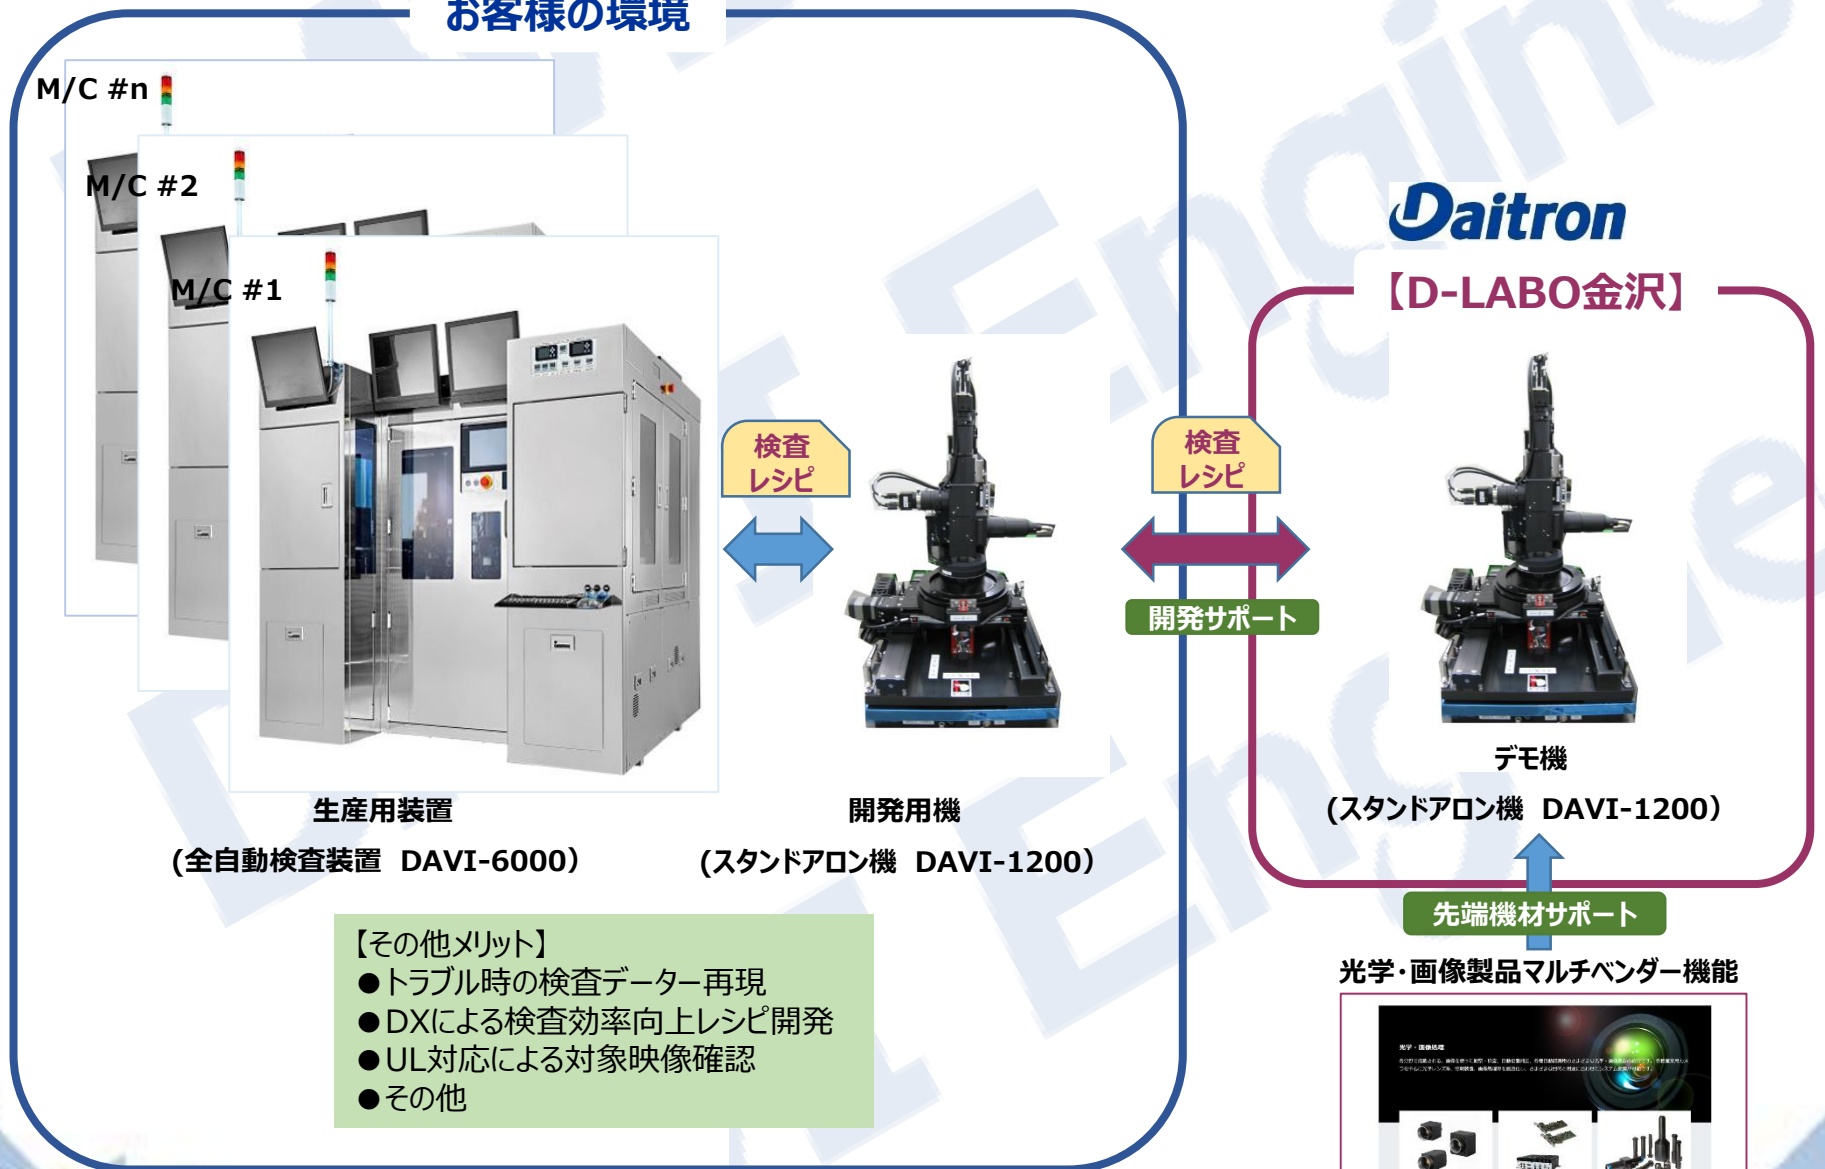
お客様の環境

M/C #n

M/C #2

M/C #1

生産用装置
(全自動検査装置 DAVI-6000)

検査
レシピ

開発用機
(スタンドアロン機 DAVI-1200)

検査
レシピ

開発サポート

Daitron

【D-LABO金沢】

デモ機
(スタンドアロン機 DAVI-1200)

先端機材サポート

光学・画像製品マルチベンダー機能

【その他メリット】
●トラブル時の検査データー再現
●DXによる検査効率向上レシピ開発
●UL対応による対象映像確認
●その他